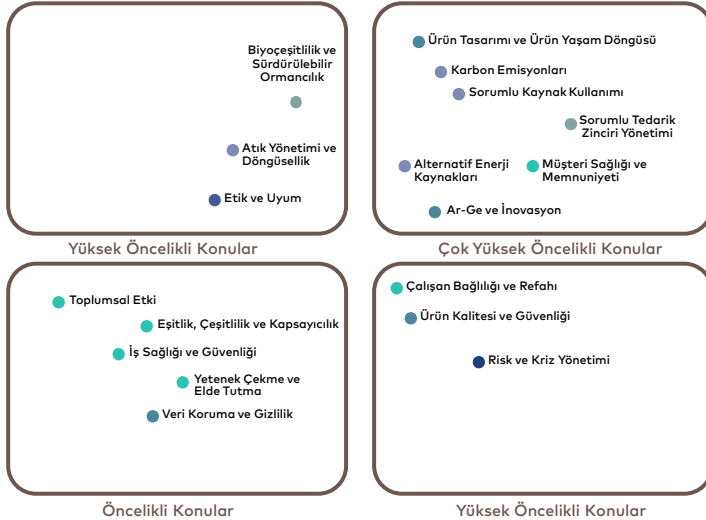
Biyoçeşitlilik ve Sürdürülebilir Ormancılık

Atık Yönetimi ve Döngüsellik

Etik ve Uyum

Yüksek Öncelikli Konular

Ürün Tasarımı ve Ürün Yaşam Döngüsü

Karbon Emisyonları

Sorumlu Kaynak Kullanımı

Sorumlu Tedarik Zinciri Yönetimi

Alternatif Enerji Kaynakları

Müşteri Sağlığı ve Memnuniyeti

Ar-Ge ve İnovasyon

Çok Yüksek Öncelikli Konular

Toplumsal Etki

Eşitlik, Çeşitlilik ve Kapsayıcılık

İş Sağlığı ve Güvenliği

Yetenek Çekme ve Elde Tutma

Veri Koruma ve Gizlilik

Öncelikli Konular

Çalışan Bağlılığı ve Refahı

Ürün Kalitesi ve Güvenliği

Risk ve Kriz Yönetimi

Yüksek Öncelikli Konular